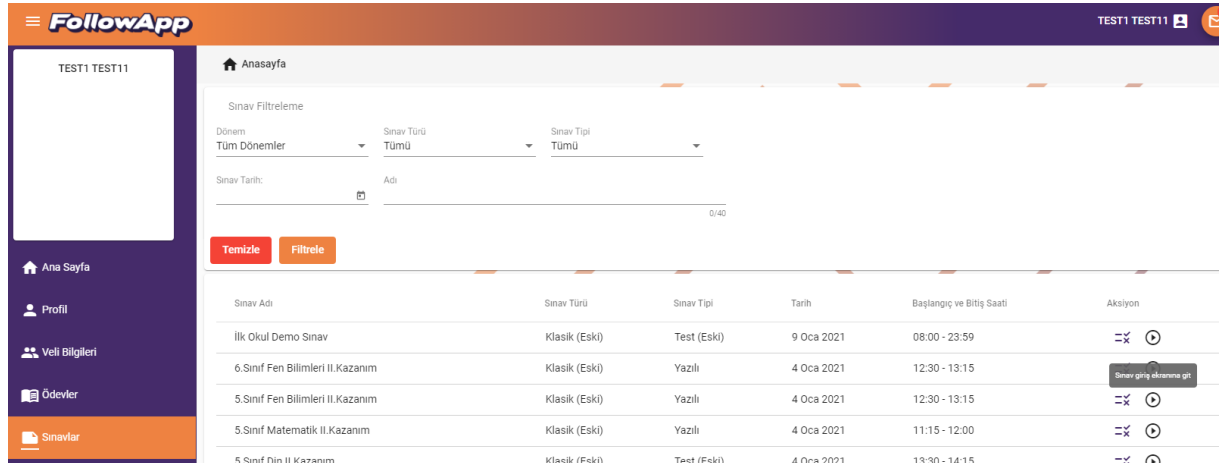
FollowApp

TEST1 TEST11

TEST1 TEST11

Ana Sayfa

Profil

Veli Bilgileri

Ödevler

Sınavlar

Anasayfa

Sınav Filtreleme

Dönem
Tüm Dönemler

Sınav Türü
Tümü

Sınav Tipi
Tümü

Sınav Tarih:

Adı

0/40

Temizle

Filtrele

| Sınav Adı | Sınav Türü | Sınav Tipi | Tarih | Başlangıç ve Bitiş Saati | Aksiyon |
|---|---|---|---|---|---|
| İlk Okul Demo Sınav | Klasik (Eski) | Test (Eski) | 9 Oca 2021 | 08:00 - 23:59 | |
| 6.Sınıf Fen Bilimleri II.Kazanım | Klasik (Eski) | Yazılı | 4 Oca 2021 | 12:30 - 13:15 | Sınav giriş ekranına git |
| 5.Sınıf Fen Bilimleri II.Kazanım | Klasik (Eski) | Yazılı | 4 Oca 2021 | 12:30 - 13:15 | |
| 5.Sınıf Matematik II.Kazanım | Klasik (Eski) | Yazılı | 4 Oca 2021 | 11:15 - 12:00 | |
| 5.Sınıf Din II.Kazanım | Klasik (Eski) | Test (Eski) | 4 Oca 2021 | 13:30 - 14:15 | |